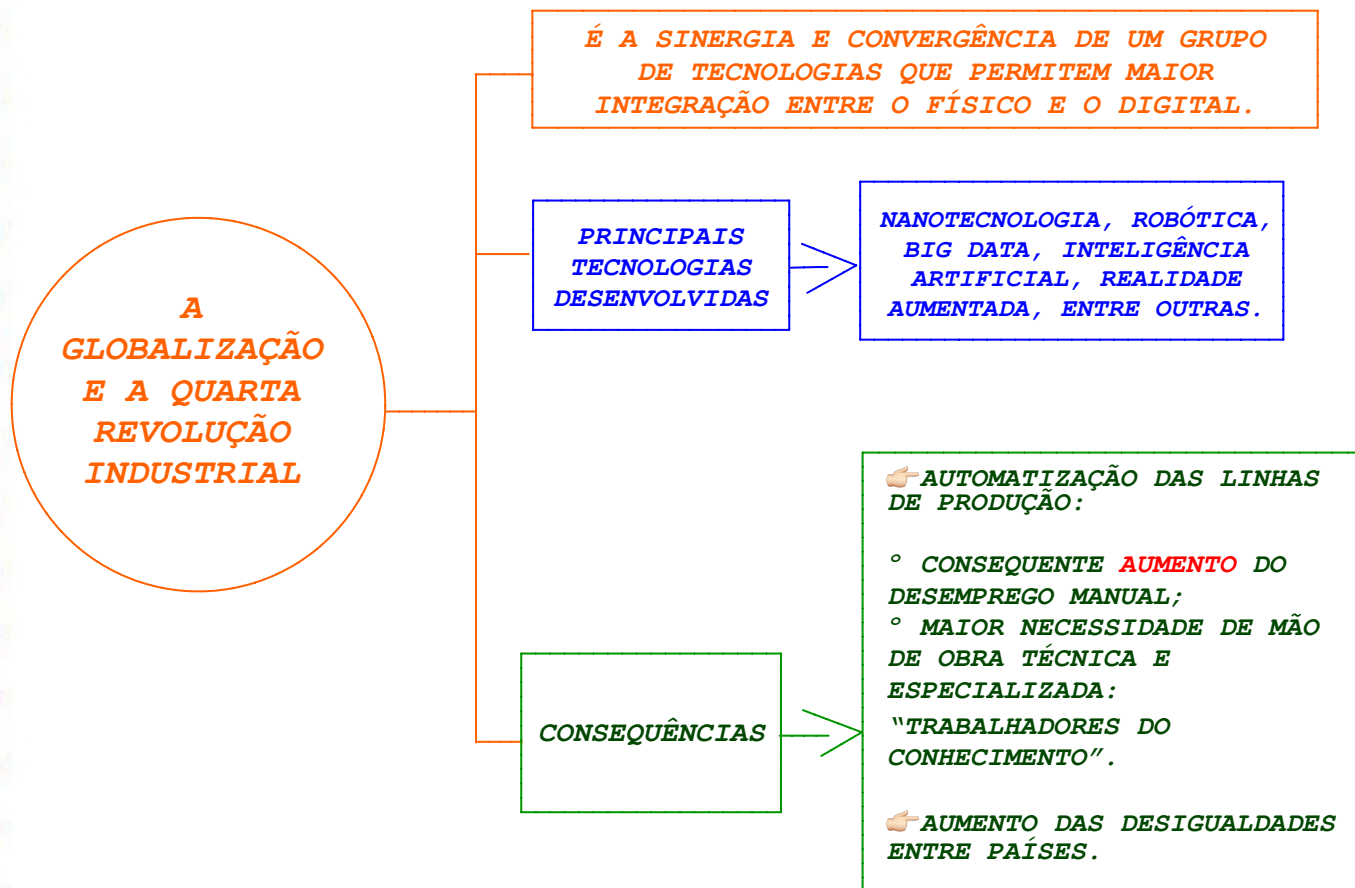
A GLOBALIZAÇÃO E A QUARTA REVOLUÇÃO INDUSTRIAL

É A SINERGIA E CONVERGÊNCIA DE UM GRUPO DE TECNOLOGIAS QUE PERMITEM MAIOR INTEGRAÇÃO ENTRE O FÍSICO E O DIGITAL.

PRINCIPAIS TECNOLOGIAS DESENVOLVIDAS

NANOTECNOLOGIA, ROBÓTICA, BIG DATA, INTELIGÊNCIA ARTIFICIAL, REALIDADE AUMENTADA, ENTRE OUTRAS.

CONSEQUÊNCIAS

AUTOMATIZAÇÃO DAS LINHAS DE PRODUÇÃO:

° CONSEQUENTE AUMENTO DO DESEMPREGO MANUAL;
° MAIOR NECESSIDADE DE MÃO DE OBRA TÉCNICA E ESPECIALIZADA: "TRABALHADORES DO CONHECIMENTO".

AUMENTO DAS DESIGUALDADES ENTRE PAÍSES.